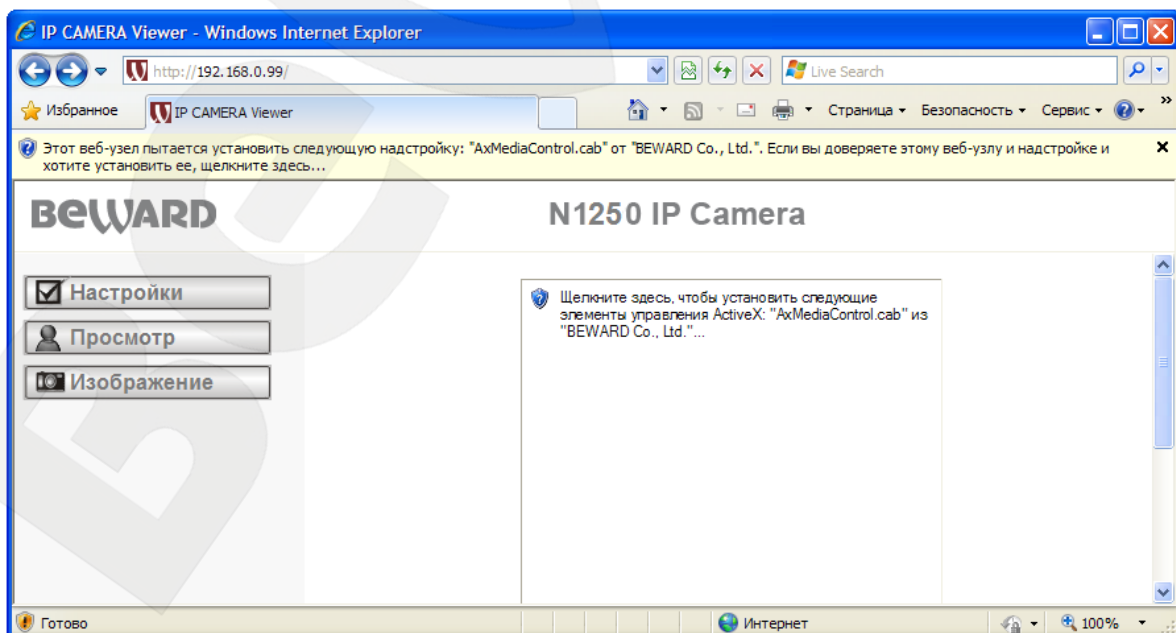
IP CAMERA Viewer - Windows Internet Explorer

http://192.168.0.99/

Live Search

Избранное

IP CAMERA Viewer

Страница ▾ Безопасность ▾ Сервис ▾

Этот веб-узел пытается установить следующую надстройку: "AxMediaControl.cab" от "BEWARD Co., Ltd.". Если вы доверяете этому веб-узлу и надстройке и хотите установить ее, щелкните здесь...

BEWARD

N1250 IP Camera

Настройки

Просмотр

Изображение

Щелкните здесь, чтобы установить следующие элементы управления ActiveX: "AxMediaControl.cab" из "BEWARD Co., Ltd."...

Готово

Интернет

100%